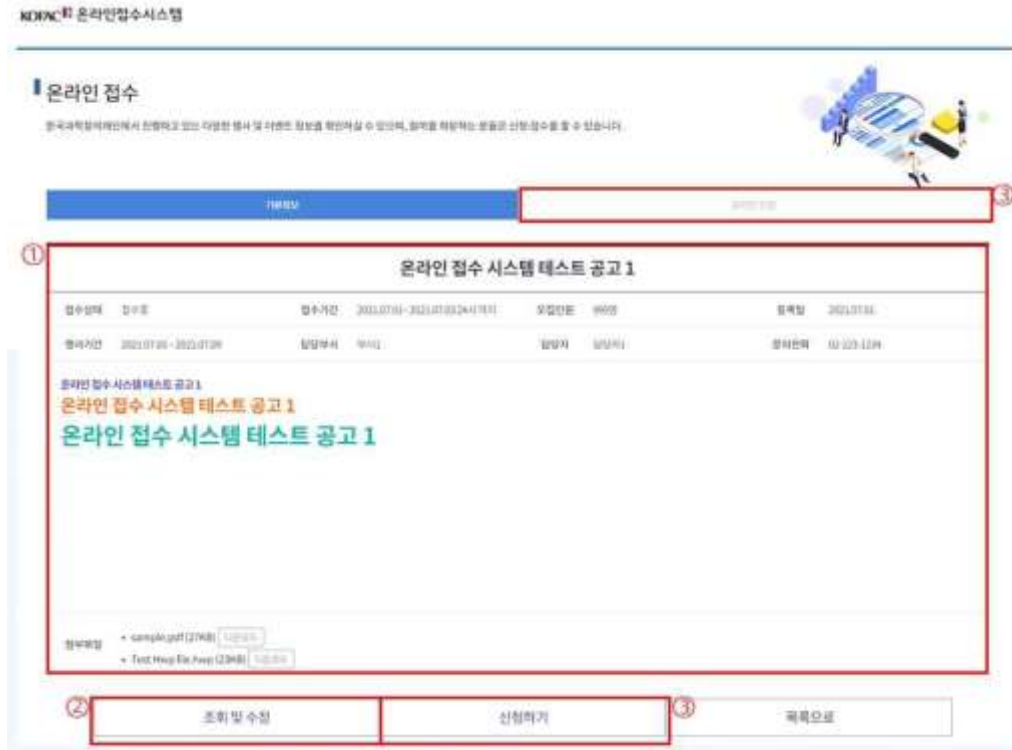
KOFAC 온라인접수시스템

온라인 접수

한국과학창의재단에서 진행하고 있는 다양한 행사 및 이벤트 정보를 확인하실 수 있으며, 참여를 희망하는 분들은 신청·접수를 할 수 있습니다.

기본정보 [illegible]

③

①

온라인 접수 시스템 테스트 공고 1

| 접수상태 | 접수중 | 접수기간 | 2021.07.01 ~ 2021.07.03 24시까지 | 모집인원 | 999명 | 등록일 | 2021.07.01 |
|---|---|---|---|---|---|---|---|
| 행사기간 | 2021.07.05 ~ 2021.07.09 | 담당부서 | 부서1 | 담당자 | 담당자1 | 문의전화 | 02-123-1234 |

온라인 접수 시스템 테스트 공고 1
온라인 접수 시스템 테스트 공고 1
온라인 접수 시스템 테스트 공고 1

첨부파일
• sample.pdf (27KB) 다운로드
• Test Hwp file.hwp (23KB) 다운로드

②
조회 및 수정
신청하기
③
목록으로